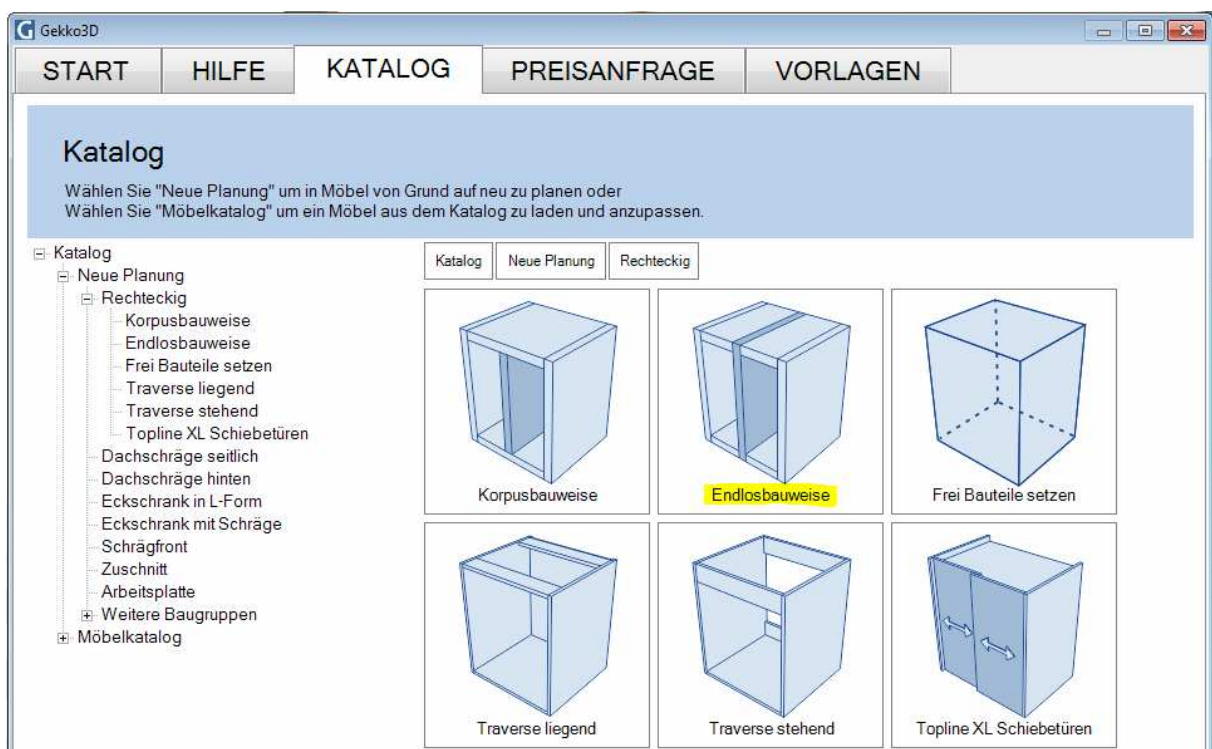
Gekko3D

START HILFE KATALOG PREISANFRAGE VORLAGEN

Katalog

Wählen Sie "Neue Planung" um in Möbel von Grund auf neu zu planen oder
Wählen Sie "Möbelkatalog" um ein Möbel aus dem Katalog zu laden und anzupassen.

Katalog
Neue Planung
Rechteckig
Korpusbauweise
Endlosbauweise
Frei Bauteile setzen
Traverse liegend
Traverse stehend
Topline XL Schiebetüren
Dachschräge seitlich
Dachschräge hinten
Eckschrank in L-Form
Eckschrank mit Schräge
Schrägfront
Zuschnitt
Arbeitsplatte
Weitere Baugruppen
Möbelkatalog

Katalog | Neue Planung | Rechteckig

Korpusbauweise
Endlosbauweise
Frei Bauteile setzen
Traverse liegend
Traverse stehend
Topline XL Schiebetüren